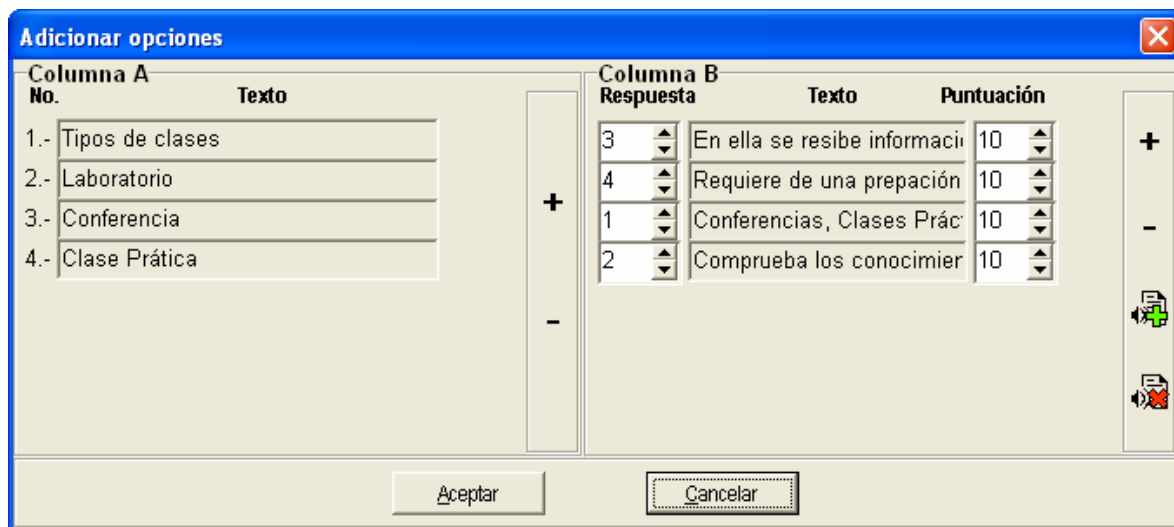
Adicionar opciones

Columna A
No. Texto
1.- Tipos de clases
2.- Laboratorio
3.- Conferencia
4.- Clase Prática

+
-

Columna B
| Respuesta | Texto | Puntuación |
|---|---|---|
| 3 | En ella se resibe informaci | 10 |
| 4 | Requiere de una prepación | 10 |
| 1 | Conferencias, Clases Prác | 10 |
| 2 | Comprueba los conocimier | 10 |

+
-

Aceptar
Cancelar